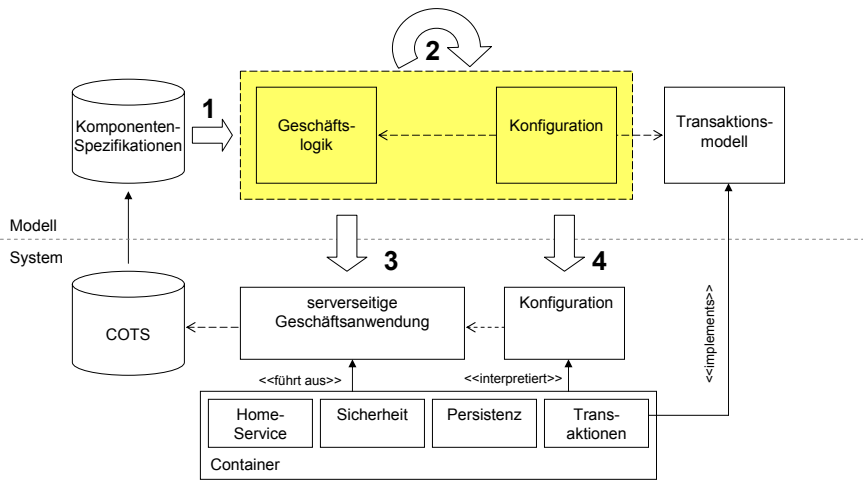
2

1

Komponenten-Spezifikationen

Geschäftslogik

Konfiguration

Transaktionsmodell

Modell

System

3

4

COTS

serverseitige Geschäftsanwendung

Konfiguration

<<implements>>

<<führt aus>>

<<interpretiert>>

Home-Service

Sicherheit

Persistenz

Transaktionen

Container